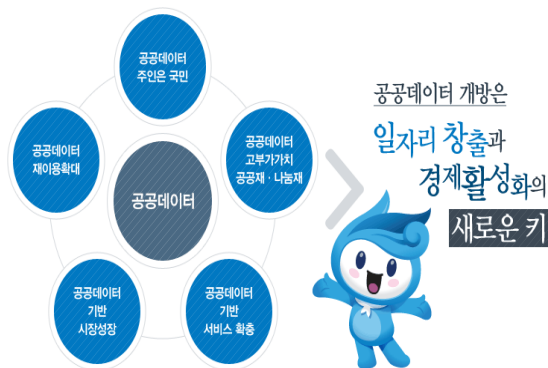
공공데이터
주인은 국민

공공데이터
재이용확대

공공데이터

공공데이터
고부가가치
공공재 · 나눔재

공공데이터
기반
시장성장

공공데이터
기반
서비스 확충

공공데이터 개방은
일자리 창출과
경제활성화의
새로운 키